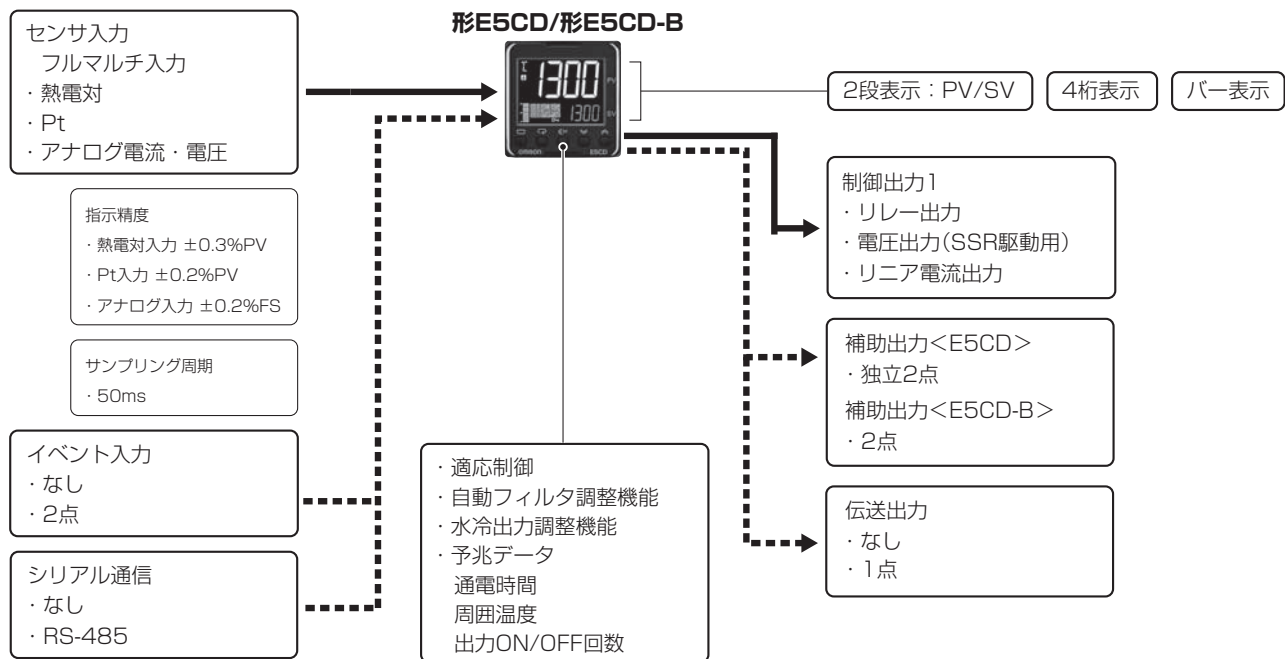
形E5CD/形E5CD-B

センサ入力
フルマルチ入力
・熱電対
・Pt
・アナログ電流・電圧

指示精度
・熱電対入力 ±0.3%PV
・Pt入力 ±0.2%PV
・アナログ入力 ±0.2%FS

サンプリング周期
・50ms

イベント入力
・なし
・2点

シリアル通信
・なし
・RS-485

1300
PV
1300
SV
omron
E5CD

2段表示：PV/SV
4桁表示
バー表示

制御出力1
・リレー出力
・電圧出力(SSR駆動用)
・リニア電流出力

補助出力<E5CD>
・独立2点
補助出力<E5CD-B>
・2点

伝送出力
・なし
・1点

・適応制御
・自動フィルタ調整機能
・水冷出力調整機能
・予兆データ
通電時間
周囲温度
出力ON/OFF回数